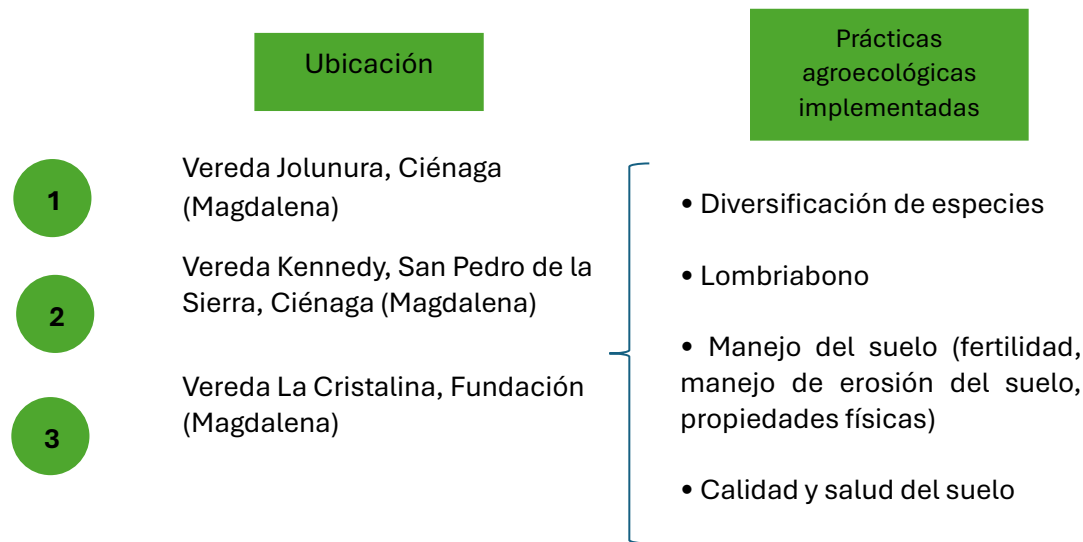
Ubicación

Prácticas agroecológicas implementadas

1

Vereda Jolunura, Ciénaga (Magdalena)

2

Vereda Kennedy, San Pedro de la Sierra, Ciénaga (Magdalena)

3

Vereda La Cristalina, Fundación (Magdalena)

• Diversificación de especies

• Lombriabono

• Manejo del suelo (fertilidad, manejo de erosión del suelo, propiedades físicas)

• Calidad y salud del suelo